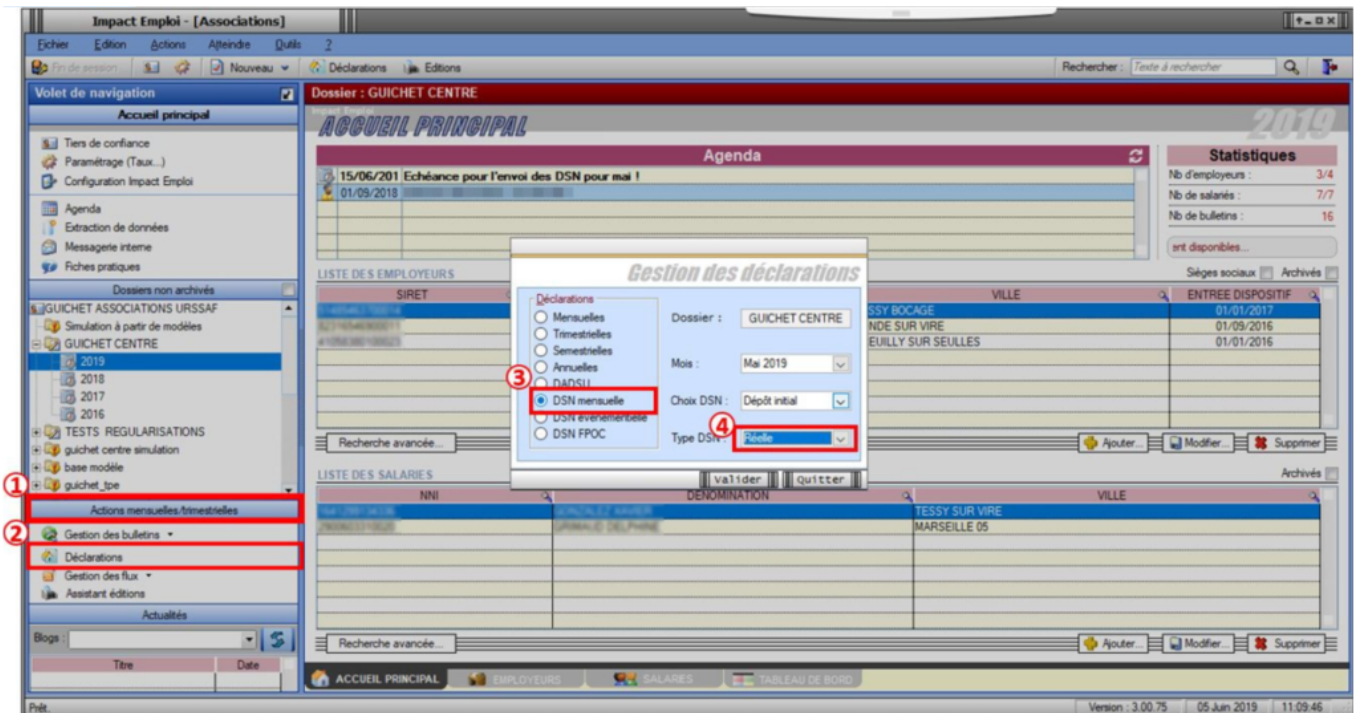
Impact Emploi - [Associations]

Fichier Edition Actions Atteindre Outils ?

Fin de session Nouveau Déclarations Editions Rechercher : Texte à rechercher

Volet de navigation
Accueil principal
Tiers de confiance
Paramétrage (Taux...)
Configuration Impact Emploi
Agenda
Extraction de données
Messagerie interne
Fiches pratiques
Dossiers non archivés
GUICHET ASSOCIATIONS URSSAF
Simulation à partir de modèles
GUICHET CENTRE
2019
2018
2017
2016
TESTS REGULARISATIONS
guichet centre simulation
base modèle
guichet_tpe
① Actions mensuelles/trimestrielles
② Gestion des bulletins
Déclarations
Gestion des flux
Assistant éditions
Actualités
Blogs :
Titre Date

Dossier : GUICHET CENTRE
Impact Emploi
ACCUEIL PRINCIPAL
2019

Agenda
15/06/201 Echéance pour l'envoi des DSN pour mai !
01/09/2018 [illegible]

Statistiques
Nb d'employeurs : 3/4
Nb de salariés : 7/7
Nb de bulletins : 16
ent disponibles...
Sièges sociaux Archivés

LISTE DES EMPLOYEURS
| SIRET | | VILLE | ENTREE DISPOSITIF |
|---|---|---|---|
| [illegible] | | SSY BOCAGE | 01/01/2017 |
| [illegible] | | NDE SUR VIRE | 01/09/2016 |
| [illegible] | | EUILLY SUR SEULLES | 01/01/2016 |

Recherche avancée... Ajouter... Modifier... Supprimer

Gestion des déclarations
Déclarations
Mensuelles
Trimestrielles
Semestrielles
Annuelles
DADSU
③ DSN mensuelle
DSN événementielle
DSN FPOC
Dossier : GUICHET CENTRE
Mois : Mai 2019
Choix DSN : Dépôt initial
④ Type DSN : Réelle
Valider Quitter

LISTE DES SALARIES
Archivés
| NNI | DENOMINATION | VILLE |
|---|---|---|
| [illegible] | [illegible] | TESSY SUR VIRE |
| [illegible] | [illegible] | MARSEILLE 05 |

Recherche avancée... Ajouter... Modifier... Supprimer

ACCUEIL PRINCIPAL EMPLOYEURS SALARIES TABLEAU DE BORD

Prêt. Version : 3.00.75 05 Juin 2019 11:09:46